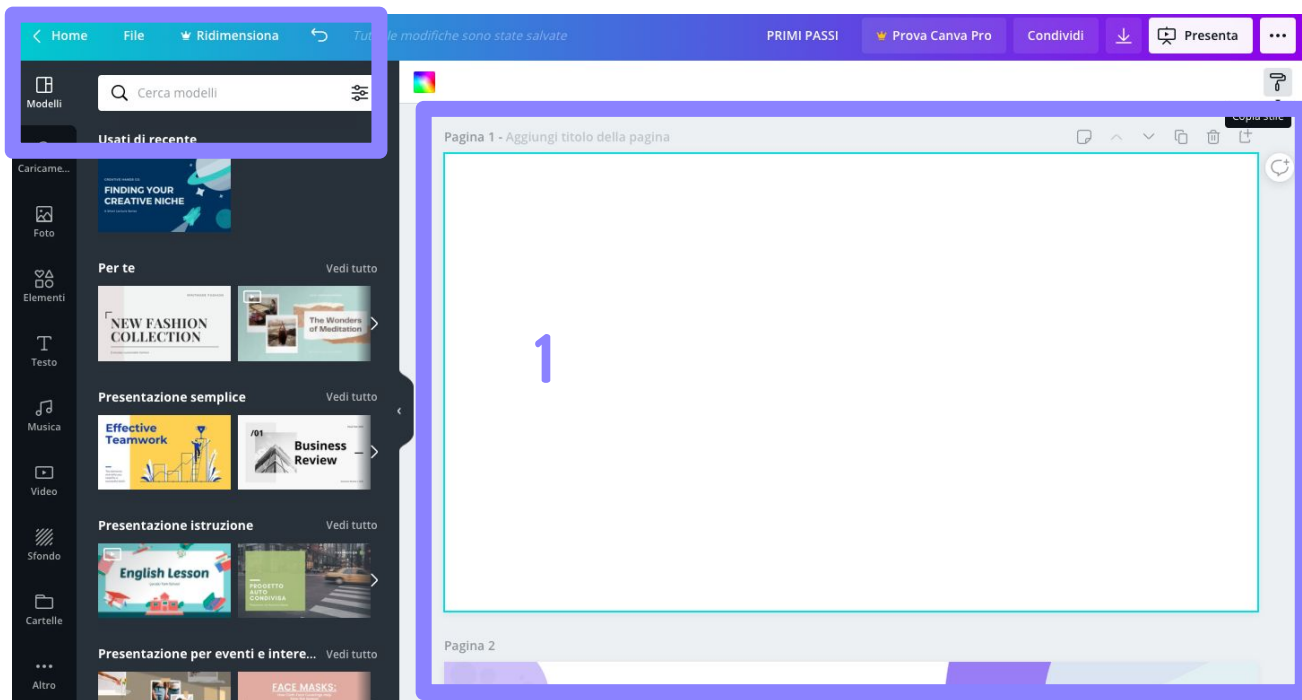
Home File Ridimensiona Tutte le modifiche sono state salvate

PRIMI PASSI Prova Canva Pro Condividi Presenta ...

Modelli
Caricame...
Foto
Elementi
Testo
Musica
Video
Sfondo
Cartelle
Altro

Cerca modelli

Usati di recente

CREATIVE NICHE 101
FINDING YOUR CREATIVE NICHE

Per te Vedi tutto

NEW FASHION COLLECTION

The Wonders of Meditation

Presentazione semplice Vedi tutto

Effective Teamwork

/01 Business Review

Presentazione istruzione Vedi tutto

English Lesson

PROGETTO AUTO CONSIVISA

Presentazione per eventi e intere... Vedi tutto

FACE MASKS:

Copia stile

Pagina 1 - Aggiungi titolo della pagina

1

Pagina 2